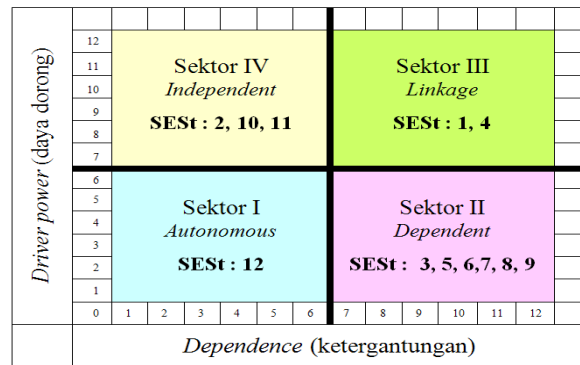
Driver power (daya dorong)

12
11
10
9
8
7
6
5
4
3
2
1
0

Sektor IV
Independent
SESt : 2, 10, 11

Sektor III
Linkage
SESt : 1, 4

Sektor I
Autonomous
SESt : 12

Sektor II
Dependent
SESt : 3, 5, 6,7, 8, 9

1 2 3 4 5 6 7 8 9 10 11 12

Dependence (ketergantungan)